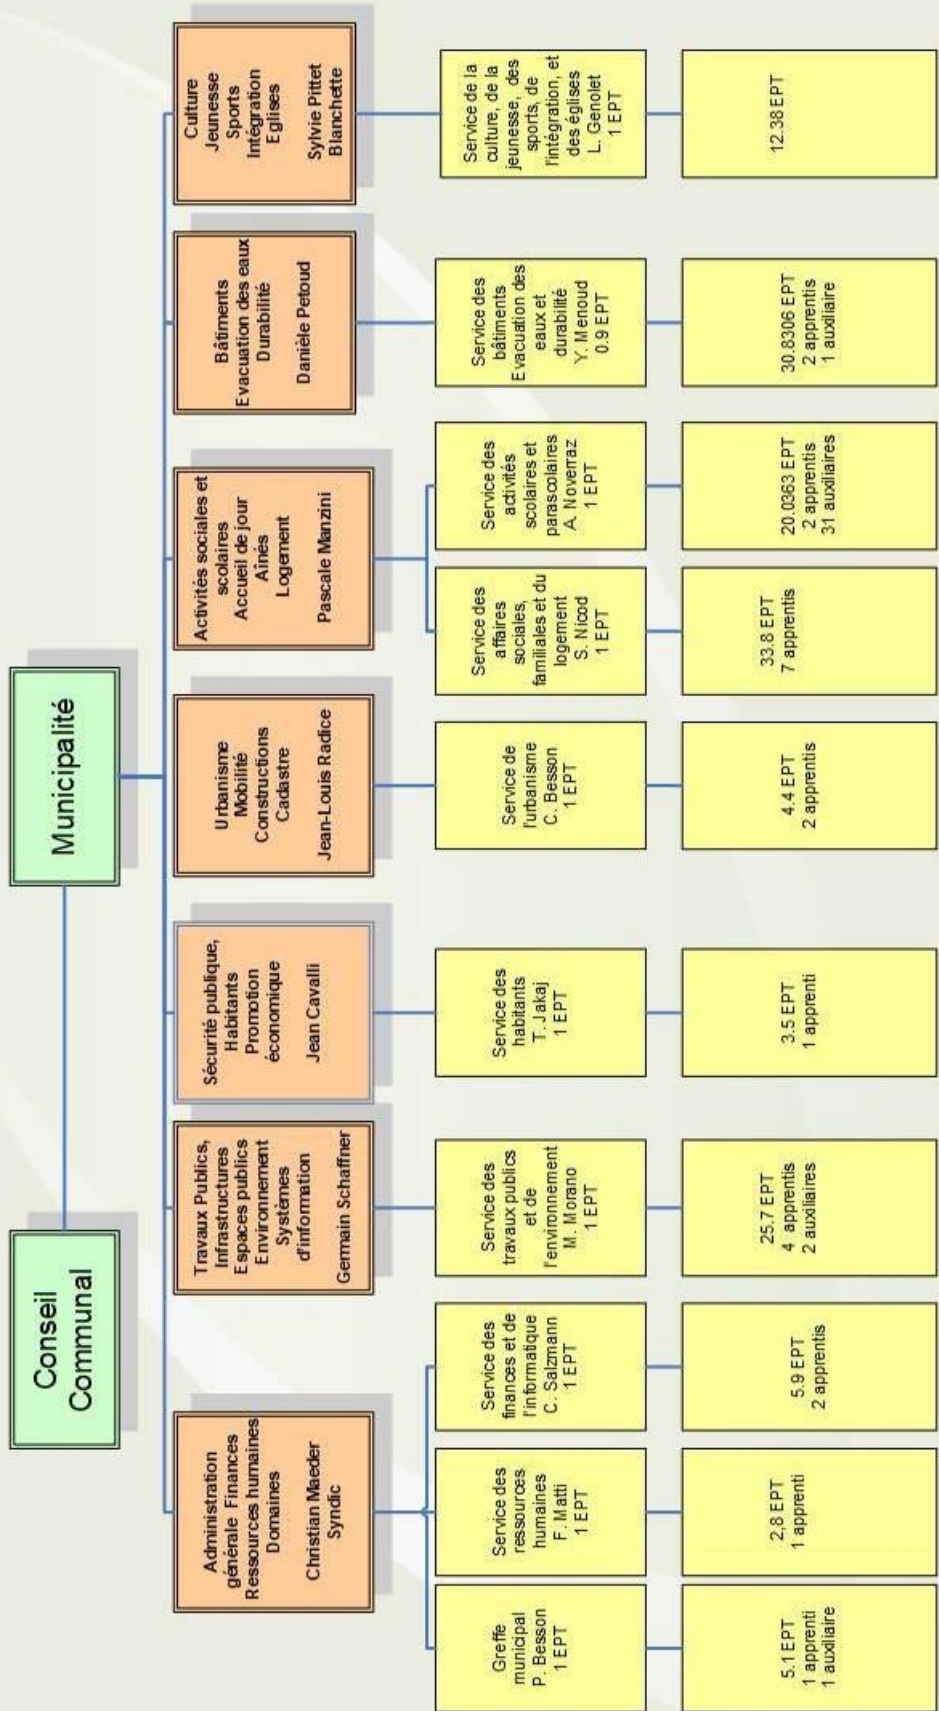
Conseil Communal

Municipalité

Administration générale Finances Ressources humaines Domaines

Christian Maeder Syndic

Greffe municipal P. Besson 1 EPT

5.1 EPT 1 apprenti 1 auxiliaire

Service des ressources humaines F. Matti 1 EPT

2.8 EPT 1 apprenti

Service des finances et de l'informatique C. Salzmann 1 EPT

5.9 EPT 2 apprentis

Travaux Publics, Infrastructures Espaces publics Environnement Systèmes d'information

Germain Schaffner

Service des travaux publics et de l'environnement M. Morano 1 EPT

25.7 EPT 4 apprentis 2 auxiliaires

Sécurité publique, Habitants Promotion économique

Jean Cavalli

Service des habitants T. Jakaj 1 EPT

3.5 EPT 1 apprenti

Urbanisme Mobilité Constructions Cadastre

Jean-Louis Radice

Service de l'urbanisme C. Besson 1 EPT

4.4 EPT 2 apprentis

Activités sociales et scolaires Accueil de jour Aînés Logement

Pascale Manzini

Service des affaires sociales, familiales et du logement S. Nicod 1 EPT

33.8 EPT 7 apprentis

Service des activités scolaires et parascolaires A. Noverraz 1 EPT

20.0363 EPT 2 apprentis 31 auxiliaires

Bâtiments Evacuation des eaux Durabilité

Danièle Petoud

Service des bâtiments Evacuation des eaux et durabilité Y. Menoud 0.9 EPT

30.8306 EPT 2 apprentis 1 auxiliaire

Culture Jeunesse Sports Intégration Eglises

Sylvie Pittet Blanchette

Service de la culture, de la jeunesse, des sports, de l'intégration, et des églises L. Genolet 1 EPT

12.38 EPT